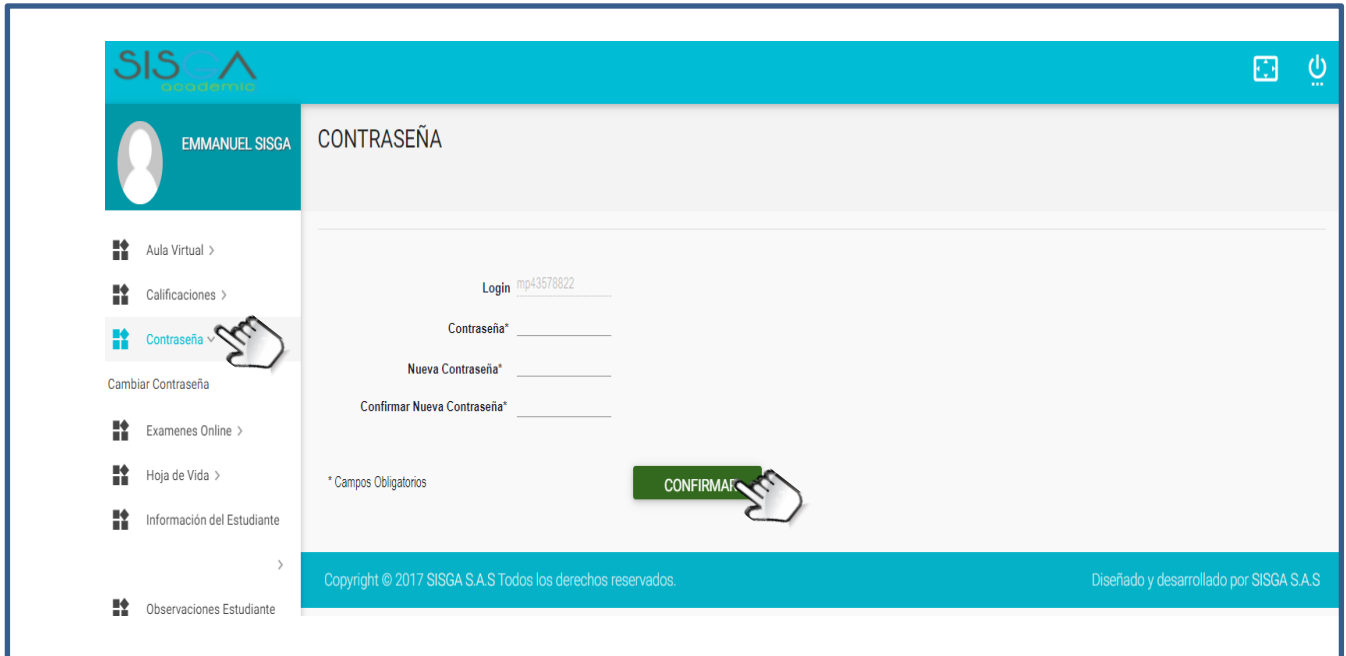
SISGA
academic

EMMANUEL SISGA

CONTRASEÑA

Aula Virtual >

Calificaciones >

Contraseña

Cambiar Contraseña

Examenes Online >

Hoja de Vida >

Información del Estudiante

>

Observaciones Estudiante

Login mp43578822

Contraseña*

Nueva Contraseña*

Confirmar Nueva Contraseña*

* Campos Obligatorios

CONFIRMAR

Copyright © 2017 SISGA S.A.S Todos los derechos reservados.

Diseñado y desarrollado por SISGA S.A.S